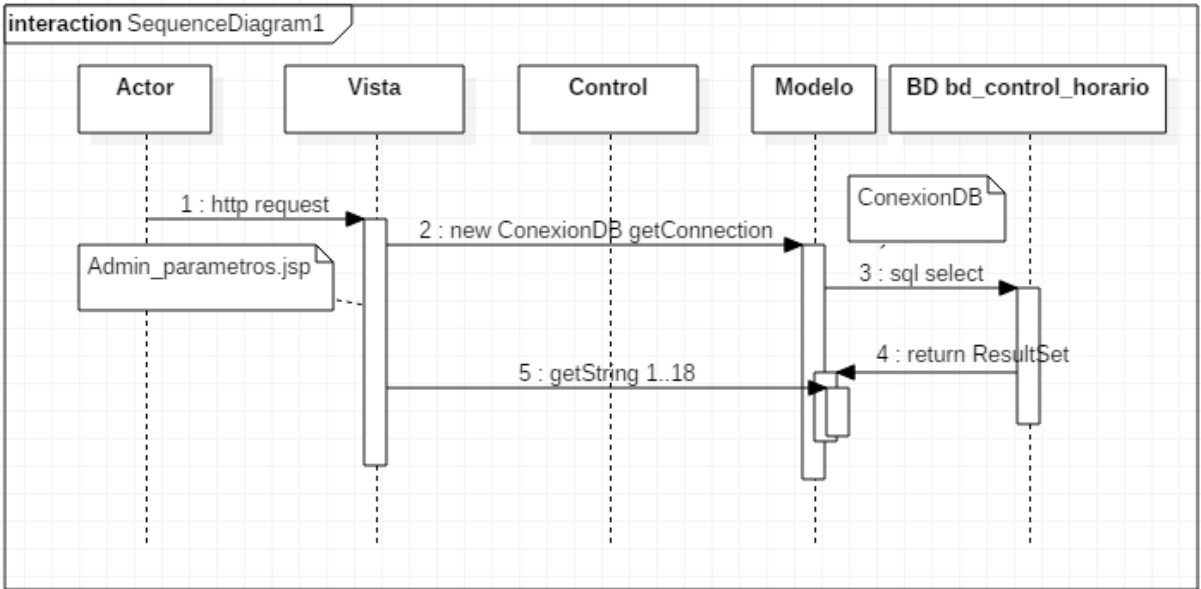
interaction SequenceDiagram1

Actor

Vista

Control

Modelo

BD bd_control_horario

ConexionDB

1 : http request

2 : new ConexionDB getConnection

Admin_parametros.jsp

3 : sql select

4 : return ResultSet

5 : getString 1..18